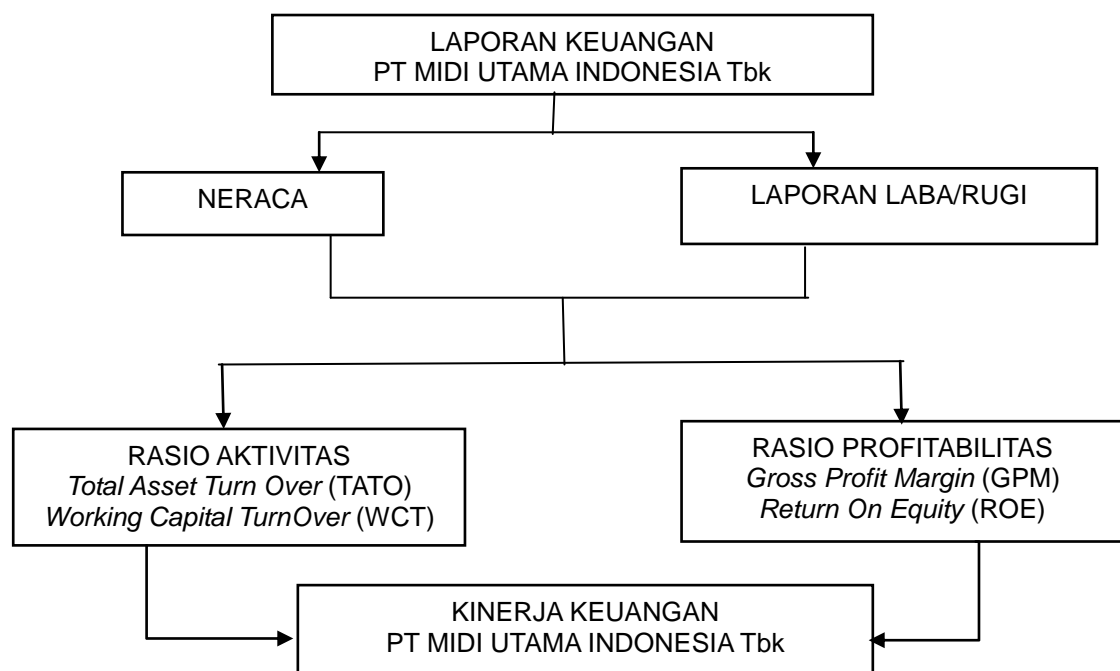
LAPORAN KEUANGAN
PT MIDI UTAMA INDONESIA Tbk

NERACA

LAPORAN LABA/RUGI

RASIO AKTIVITAS
*Total Asset Turn Over* (TATO)
*Working Capital TurnOver* (WCT)

RASIO PROFITABILITAS
*Gross Profit Margin* (GPM)
*Return On Equity* (ROE)

KINERJA KEUANGAN
PT MIDI UTAMA INDONESIA Tbk